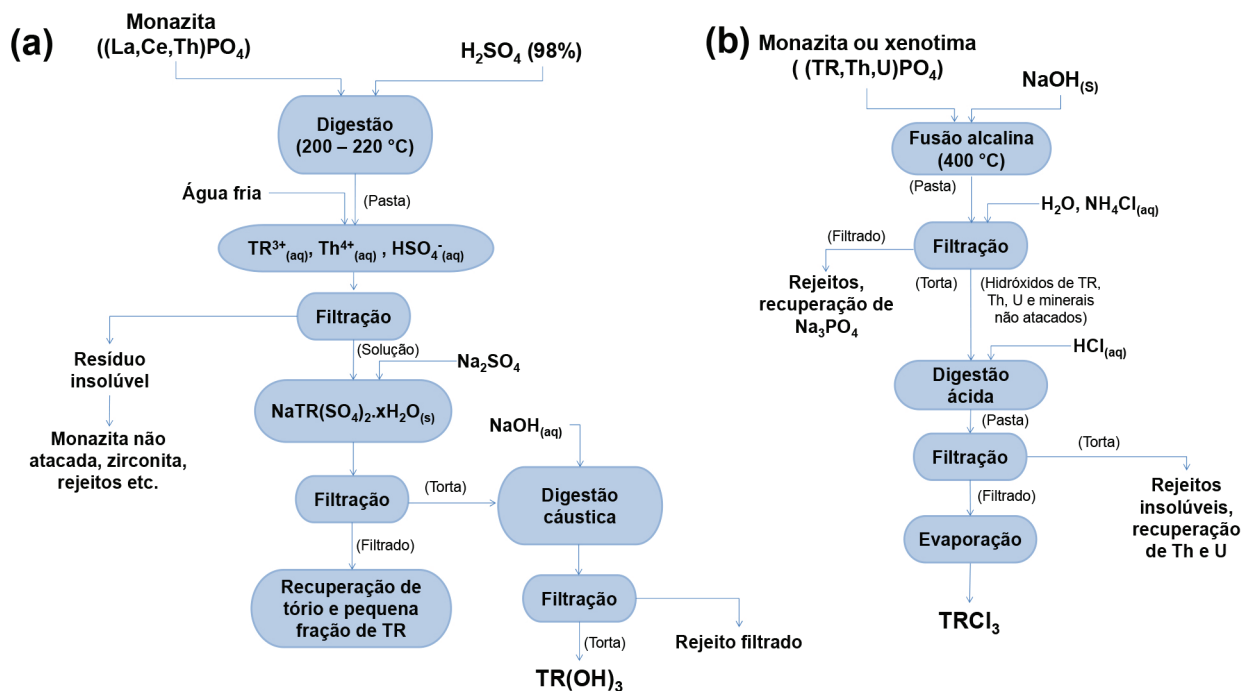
(a)

Monazita ((La,Ce,Th)PO$_4$)

H$_2$SO$_4$ (98%)

Digestão (200 – 220 °C)

Água fria

(Pasta)

TR$^{3+}$$_{(aq)}$, Th$^{4+}$$_{(aq)}$ , HSO$_4^-$$_{(aq)}$

Filtração

Resíduo insolúvel

Monazita não atacada, zirconita, rejeitos etc.

(Solução)

Na$_2$SO$_4$

NaTR(SO$_4$)$_2$.xH$_2$O$_{(s)}$

NaOH$_{(aq)}$

Filtração

(Torta)

Digestão cáustica

(Filtrado)

Recuperação de tório e pequena fração de TR

Filtração

(Torta)

Rejeito filtrado

TR(OH)$_3$

(b)

Monazita ou xenotima ( (TR,Th,U)PO$_4$)

NaOH$_{(S)}$

Fusão alcalina (400 °C)

(Pasta)

H$_2$O, NH$_4$Cl$_{(aq)}$

(Filtrado)

Filtração

Rejeitos, recuperação de Na$_3$PO$_4$

(Torta)

(Hidróxidos de TR, Th, U e minerais não atacados)

HCl$_{(aq)}$

Digestão ácida

(Pasta)

Filtração

(Torta)

Rejeitos insolúveis, recuperação de Th e U

(Filtrado)

Evaporação

TRCl$_3$